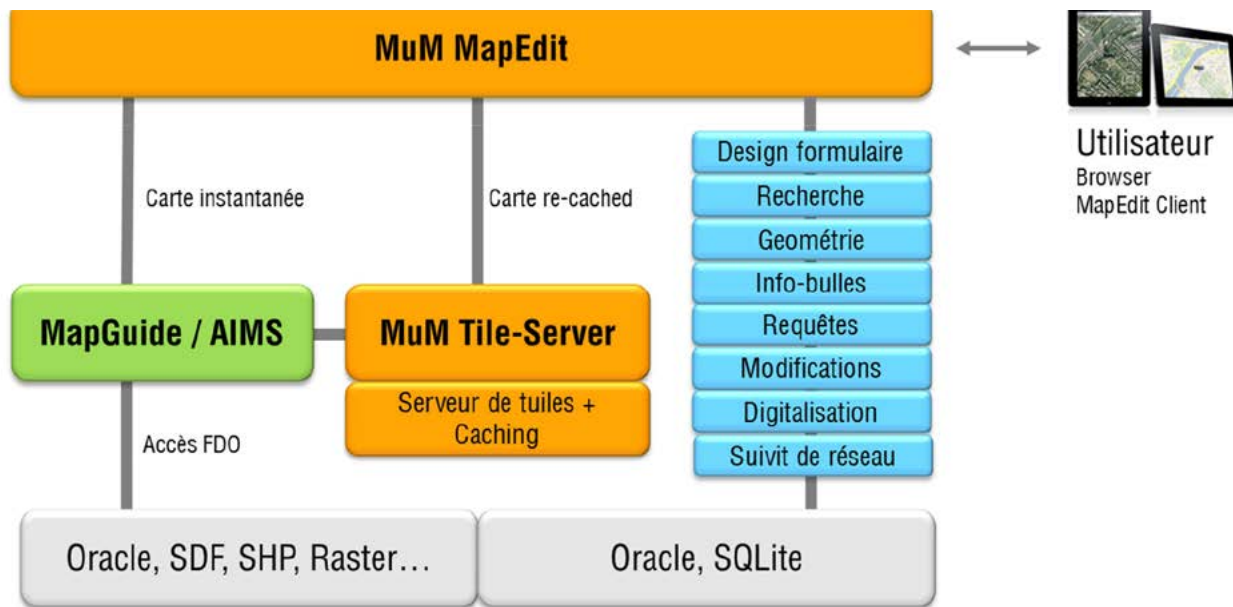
MuM MapEdit

Utilisateur
Browser
MapEdit Client

Carte instantanée

Carte re-cached

Design formulaire
Recherche
Geométrie
Info-bulles
Requêtes
Modifications
Digitalisation
Suivit de réseau

MapGuide / AIMS

MuM Tile-Server

Serveur de tuiles + Caching

Accès FDO

Oracle, SDF, SHP, Raster…

Oracle, SQLite